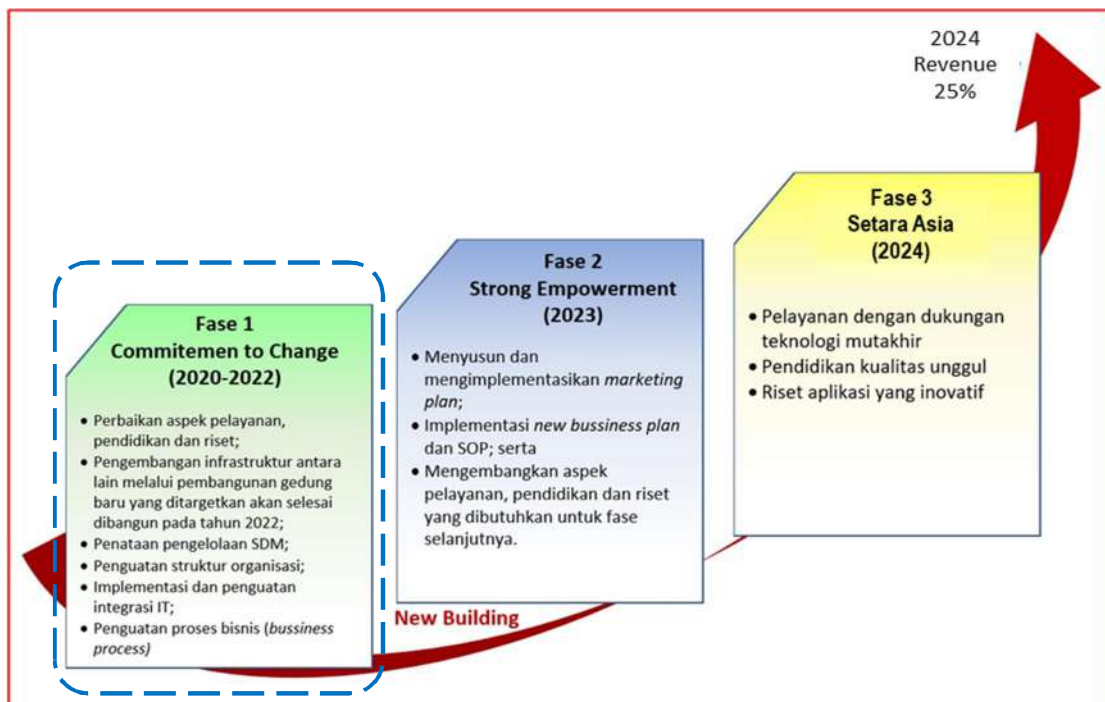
2024
Revenue
25%

Fase 1
Commitemen to Change
(2020-2022)

- Perbaikan aspek pelayanan, pendidikan dan riset;
- Pengembangan infrastruktur antara lain melalui pembangunan gedung baru yang ditargetkan akan selesai dibangun pada tahun 2022;
- Penataan pengelolaan SDM;
- Penguatan struktur organisasi;
- Implementasi dan penguatan integrasi IT;
- Penguatan proses bisnis (bussiness process)

Fase 2
Strong Empowerment
(2023)

- Menyusun dan mengimplementasikan marketing plan;
- Implementasi new bussiness plan dan SOP; serta
- Mengembangkan aspek pelayanan, pendidikan dan riset yang dibutuhkan untuk fase selanjutnya.

New Building

Fase 3
Setara Asia
(2024)

- Pelayanan dengan dukungan teknologi mutakhir
- Pendidikan kualitas unggul
- Riset aplikasi yang inovatif